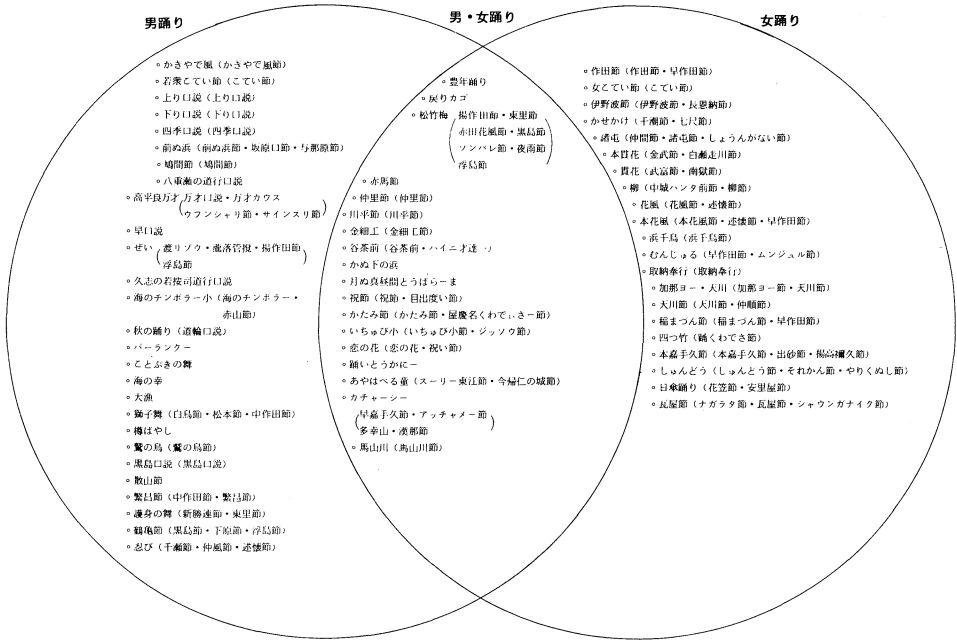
男踊り

男・女踊り

女踊り

○かきやで風（かきやで風節）
○若衆こてい節（こてい節）
○上り口説（上り口説）
○下り口説（下り口説）
○四季口説（四季口説）
○前ぬ浜（前ぬ浜節・坂原口節・与那原節）
○鳩間節（鳩間節）
○八重瀬の道行口説
○高平良万才（万才口説・万才カウス・ウフンシャリ節・サインスリ節）
○早口説
○ぜい（渡りゾウ・瓶落管掲・揚作田節・浮島節）
○久志の若按司道行口説
○海のチンボラー小（海のチンボラー・赤山節）
○秋の踊り（道輪口説）
○バーランクー
○ことぶきの舞
○海の幸
○大漁
○獅子舞（白鳥節・松本節・中作田節）
○棒ばやし
○鷲の鳥（鷲の鳥節）
○黒島口説（黒島口説）
○散山節
○繁昌節（中作田節・繁昌節）
○護身の舞（新勝連節・東里節）
○鶴亀節（黒島節・下原節・浮島節）
○忍び（干瀬節・仲風節・述懐節）

○豊年踊り
○戻りカゴ
○松竹梅 揚作田節・東里節 赤田花風節・黒島節 ソンバレ節・夜雨節 浮島節
○赤馬節
○仲里節（仲里節）
○川平節（川平節）
○金細工（金細工節）
○谷茶前（谷茶前・ハイニオ述一）
○かぬ下の浜
○月ぬ真昼間とうばらーま
○祝節（祝節・目出度い節）
○かたみ節（かたみ節・屋慶名くわでぃさー節）
○いちゅび小（いちゅび小節・ジッソウ節）
○恋の花（恋の花・祝い節）
○踊いとうかにー
○あやはべる童（スーリー東江節・今帰仁の城節）
○カチャーシー
○早嘉手久節・アッチャメー節 多幸山・湊節節
○馬山川（馬山川節）

○作田節（作田節・早作田節）
○女こてい節（こてい節）
○伊野波節（伊野波節・長恩納節）
○かせかけ（干瀬節・七尺節）
○諸屯（仲間節・諸屯節・しょうんかない節）
○本貫花（金武節・白瀬走川節）
○貫花（武富節・南嶽節）
○柳（中城ハンタ前節・柳節）
○花風（花風節・述懐節）
○本花風（本花風節・述懐節・早作田節）
○浜千鳥（浜千鳥節）
○むんじゅる（早作田節・ムンジュル節）
○取納奉行（取納奉行）
○加那ヨー・天川（加那ヨー節・天川節）
○天川節（天川節・仲順節）
○稲まつん節（稲まづん節・早作田節）
○四つ竹（踊くわでさ節）
○本嘉手久節（本嘉手久節・出砂節・揚高禰久節）
○しゅんどう（しゅんとう節・それかん節・やりくぬし節）
○日傘踊り（花笠節・安里屋節）
○瓦屋節（ナガラタ節・瓦屋節・シャウンガナイク節）